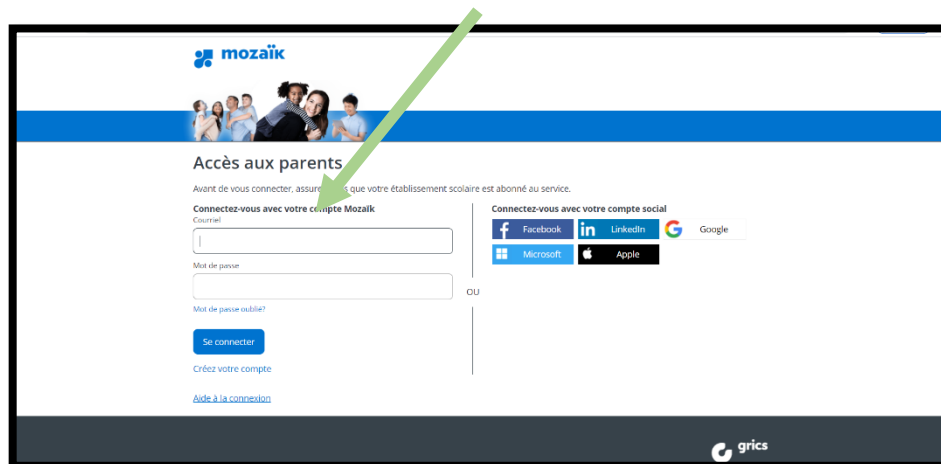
mozaïk

Accès aux parents

Avant de vous connecter, assure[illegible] que votre établissement scolaire est abonné au service.

Connectez-vous avec votre compte Mozaïk

Courriel

Mot de passe

Mot de passe oublié?

Se connecter

Créez votre compte

Aide à la connexion

OU

Connectez-vous avec votre compte social

Facebook

LinkedIn

Google

Microsoft

Apple

grics